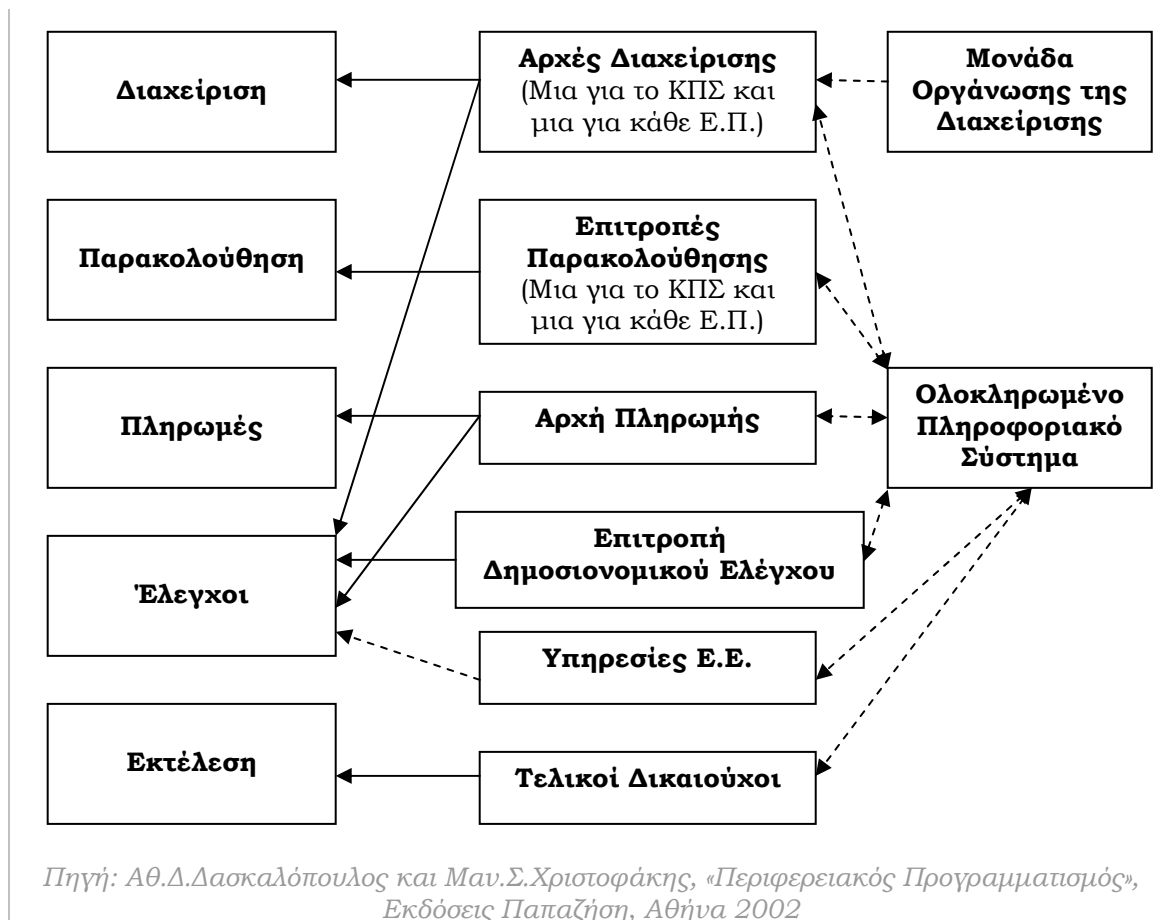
Διαχείριση

Αρχές Διαχείρισης (Μια για το ΚΠΣ και μια για κάθε Ε.Π.)

Μονάδα Οργάνωσης της Διαχείρισης

Παρακολούθηση

Επιτροπές Παρακολούθησης (Μια για το ΚΠΣ και μια για κάθε Ε.Π.)

Πληρωμές

Αρχή Πληρωμής

Ολοκληρωμένο Πληροφοριακό Σύστημα

Έλεγχοι

Επιτροπή Δημοσιονομικού Ελέγχου

Υπηρεσίες Ε.Ε.

Εκτέλεση

Τελικοί Δικαιούχοι

Πηγή: Αθ.Δ.Δασκαλόπουλος και Μαν.Σ.Χριστοφάκης, «Περιφερειακός Προγραμματισμός», Εκδόσεις Παπαζήση, Αθήνα 2002